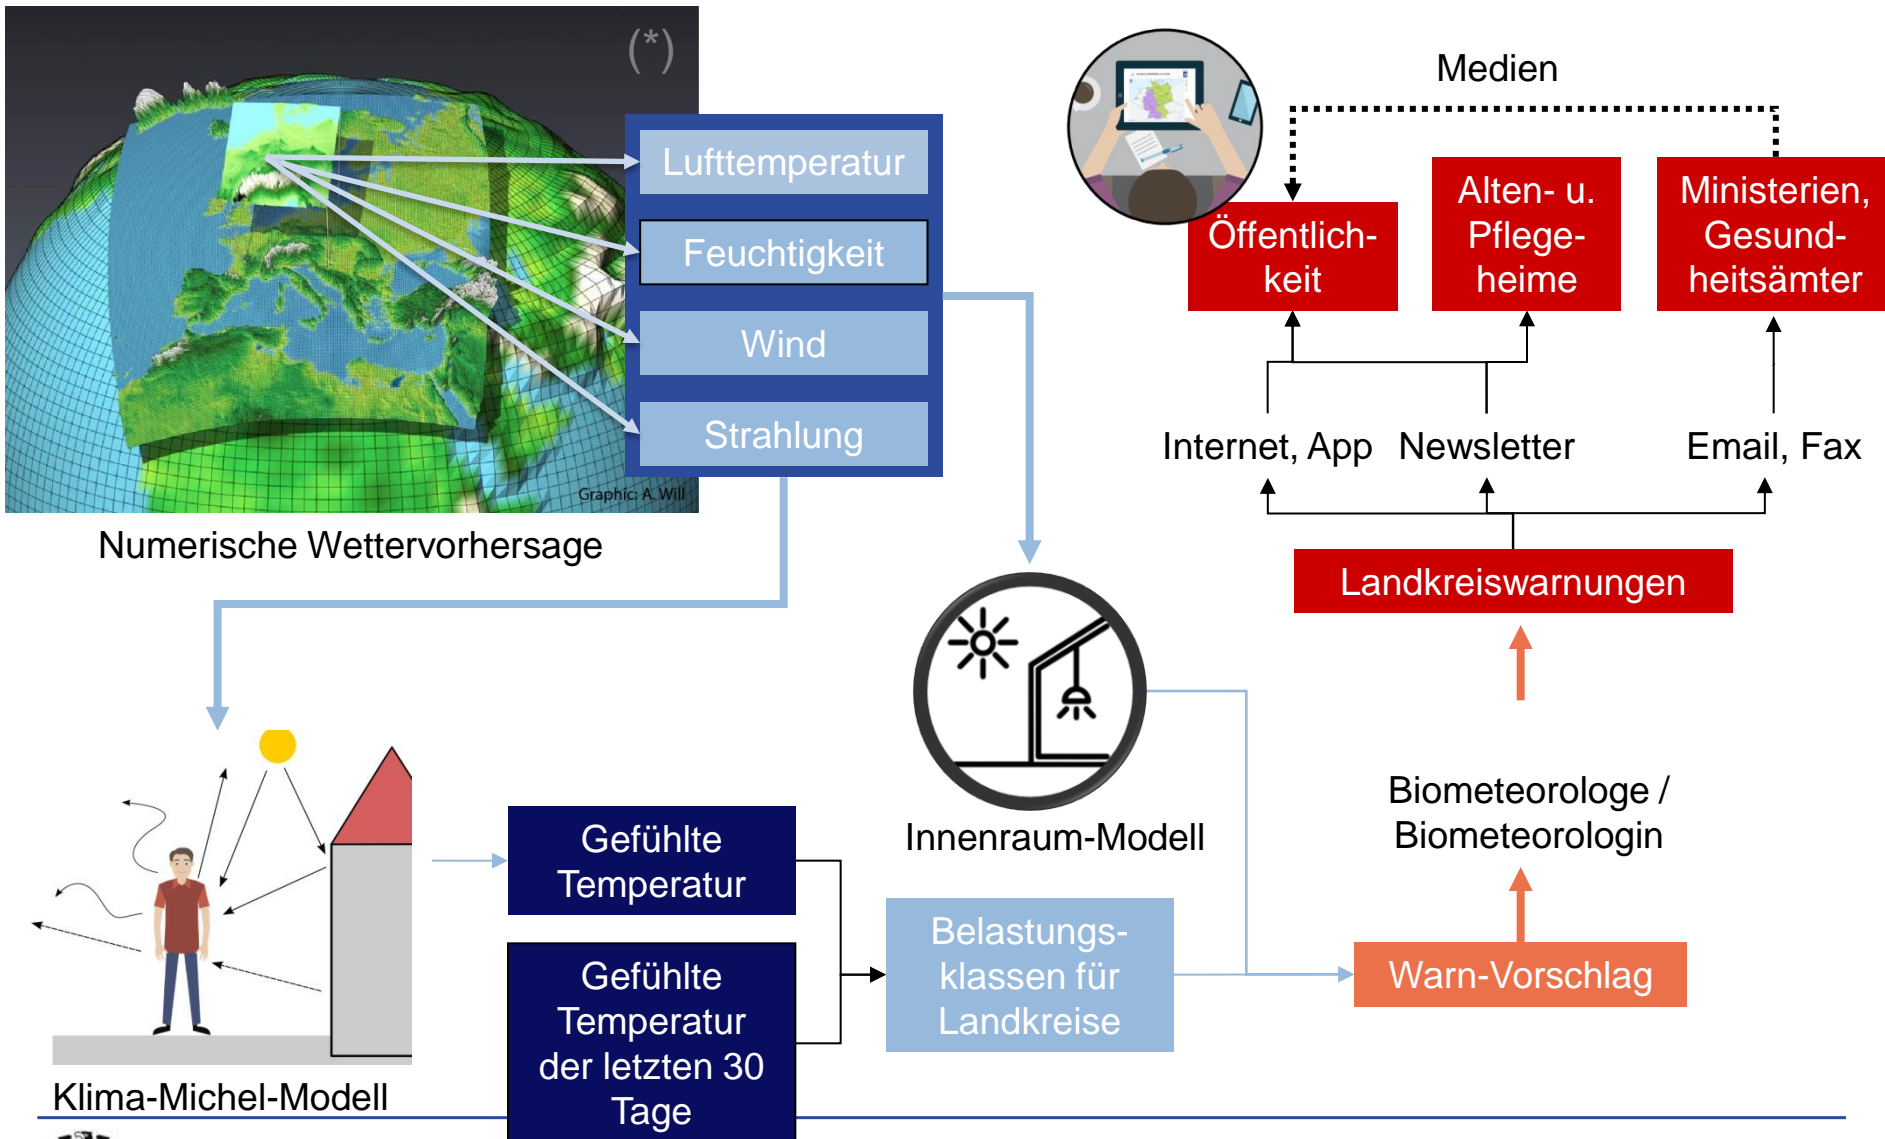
(*)

Graphic: A. Will

Lufttemperatur

Feuchtigkeit

Wind

Strahlung

Numerische Wettervorhersage

Medien

Öffentlichkeit

Alten- u. Pflegeheime

Ministerien, Gesundheitsämter

Internet, App

Newsletter

Email, Fax

Landkreiswarnungen

Innenraum-Modell

Biometeorologe / Biometeorologin

Gefühlte Temperatur

Gefühlte Temperatur der letzten 30 Tage

Belastungsklassen für Landkreise

Warn-Vorschlag

Klima-Michel-Modell